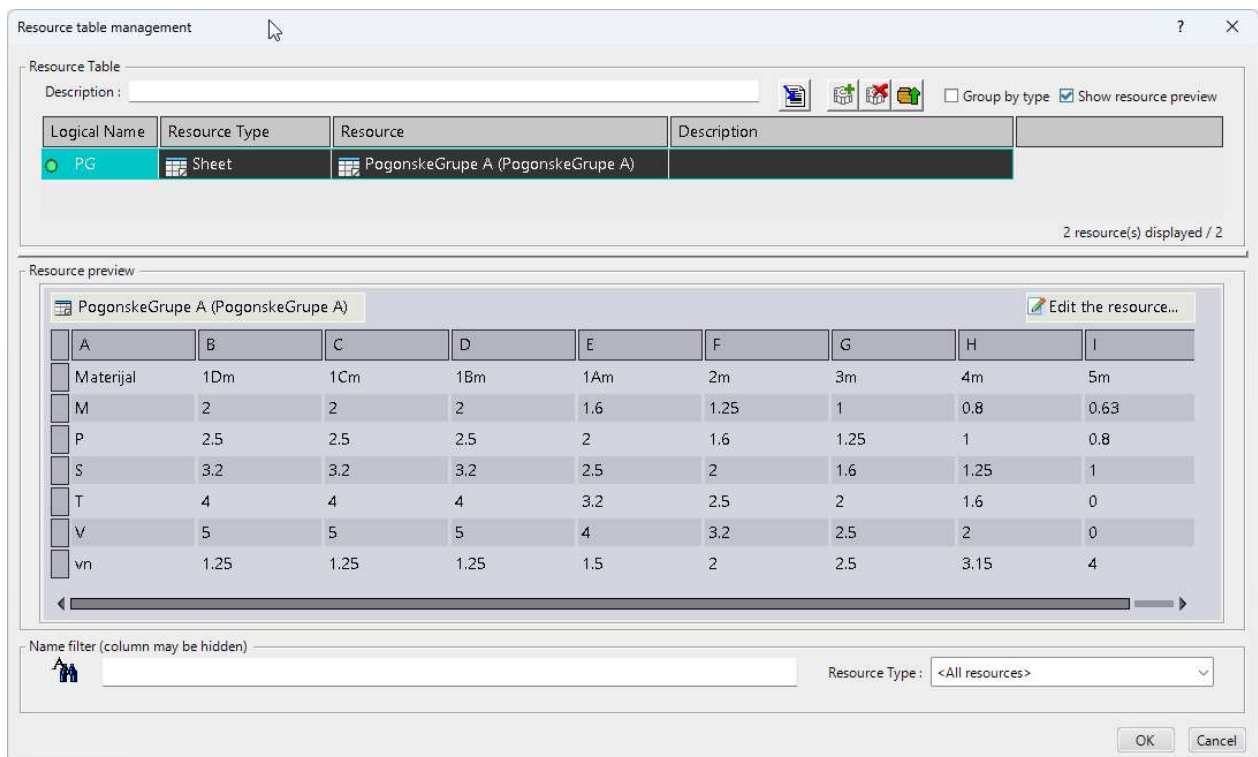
Resource table management

?

×

Resource Table

Description :

Group by type
Show resource preview

| Logical Name | Resource Type | Resource | Description |
|---|---|---|---|
| PG | Sheet | PogonskeGrupe A (PogonskeGrupe A) | |

2 resource(s) displayed / 2

Resource preview

PogonskeGrupe A (PogonskeGrupe A)

Edit the resource...

| A | B | C | D | E | F | G | H | I |
|---|---|---|---|---|---|---|---|---|
| Materijal | 1Dm | 1Cm | 1Bm | 1Am | 2m | 3m | 4m | 5m |
| M | 2 | 2 | 2 | 1.6 | 1.25 | 1 | 0.8 | 0.63 |
| P | 2.5 | 2.5 | 2.5 | 2 | 1.6 | 1.25 | 1 | 0.8 |
| S | 3.2 | 3.2 | 3.2 | 2.5 | 2 | 1.6 | 1.25 | 1 |
| T | 4 | 4 | 4 | 3.2 | 2.5 | 2 | 1.6 | 0 |
| V | 5 | 5 | 5 | 4 | 3.2 | 2.5 | 2 | 0 |
| vn | 1.25 | 1.25 | 1.25 | 1.5 | 2 | 2.5 | 3.15 | 4 |

Name filter (column may be hidden)

Resource Type : <All resources>

OK
Cancel